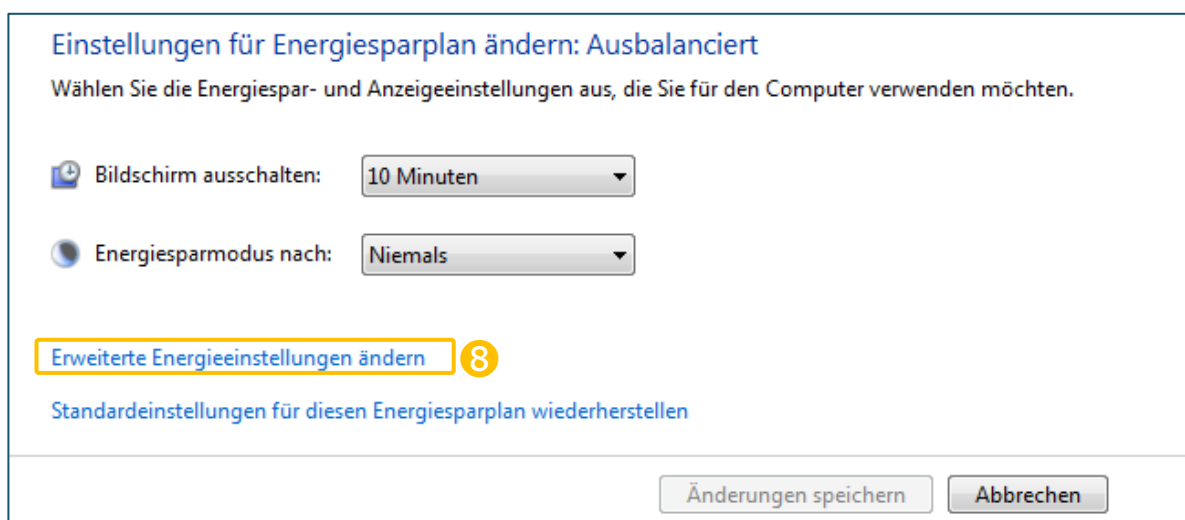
Einstellungen für Energiesparplan ändern: Ausbalanciert

Wählen Sie die Energiespar- und Anzeigeeinstellungen aus, die Sie für den Computer verwenden möchten.

Bildschirm ausschalten: 10 Minuten

Energiesparmodus nach: Niemals

Erweiterte Energieeinstellungen ändern 8

Standardeinstellungen für diesen Energiesparplan wiederherstellen

Änderungen speichern Abbrechen